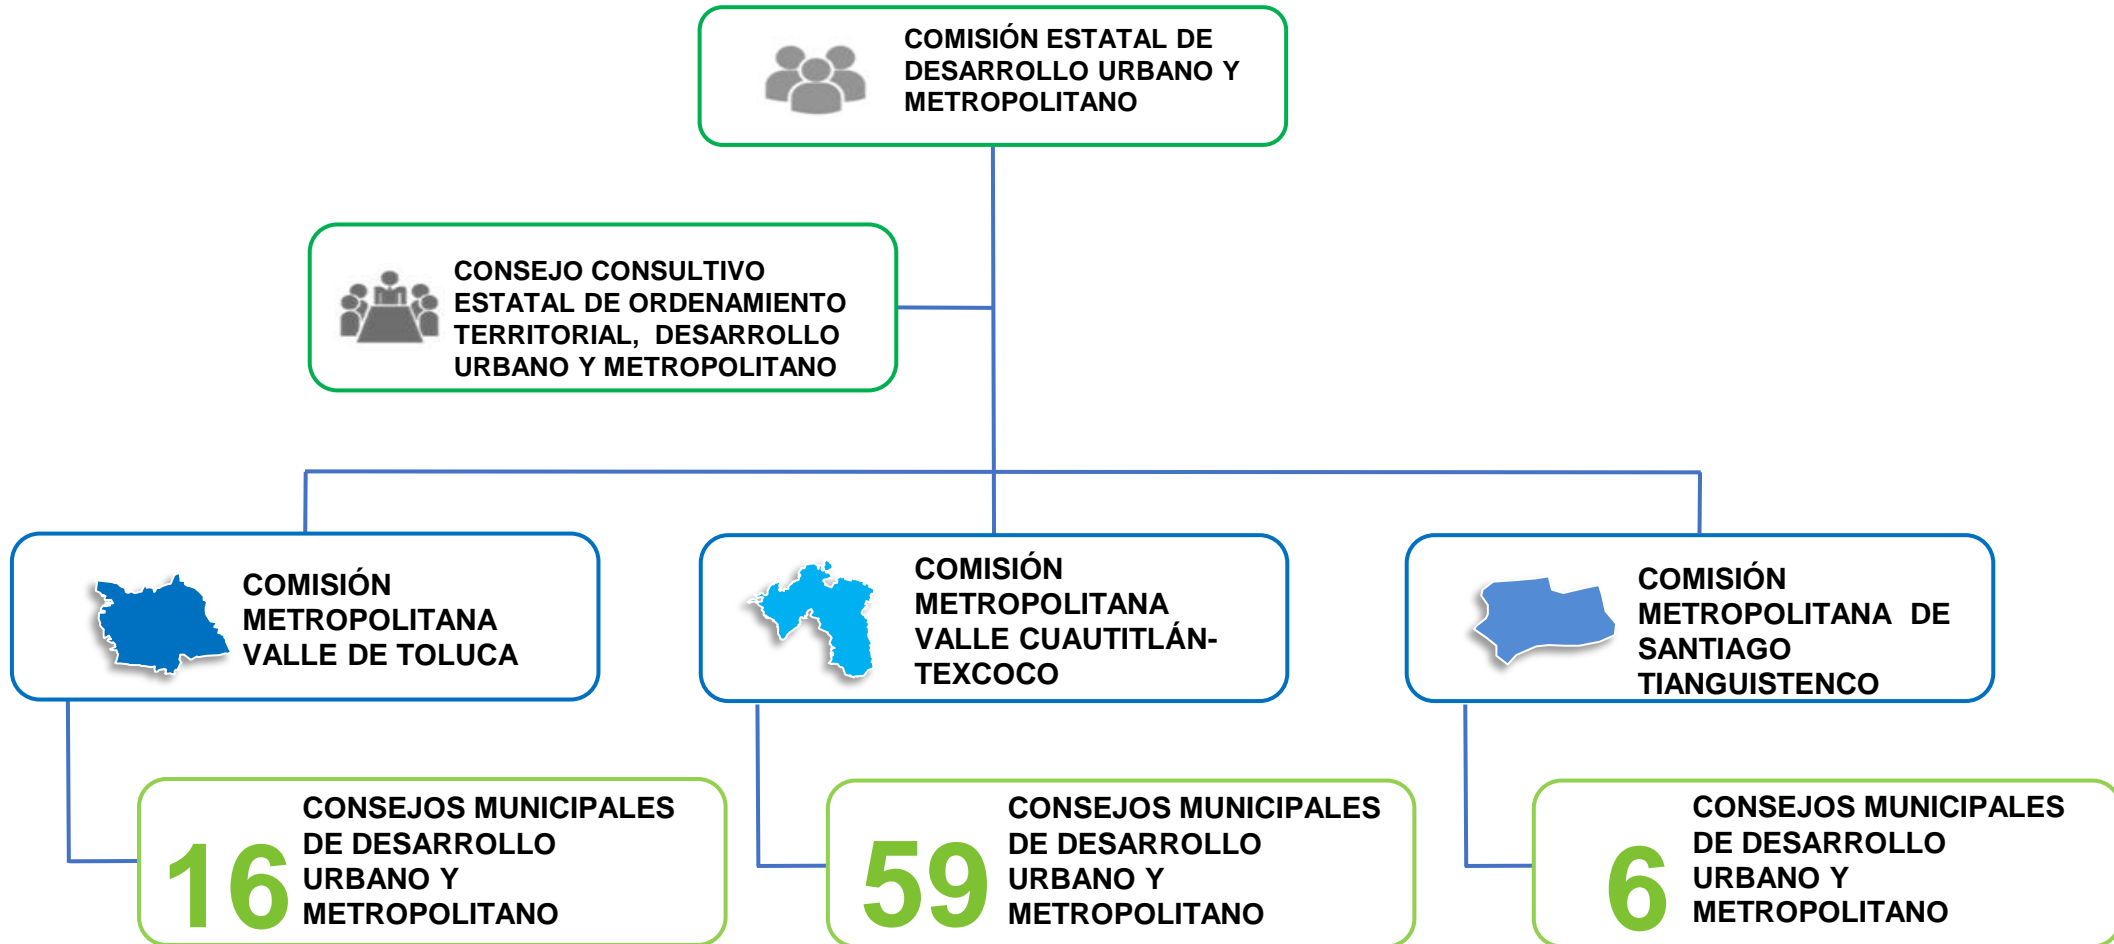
COMISIÓN ESTATAL DE DESARROLLO URBANO Y METROPOLITANO

CONSEJO CONSULTIVO ESTATAL DE ORDENAMIENTO TERRITORIAL, DESARROLLO URBANO Y METROPOLITANO

COMISIÓN METROPOLITANA VALLE DE TOLUCA

COMISIÓN METROPOLITANA VALLE CUAUTITLÁN-TEXCOCO

COMISIÓN METROPOLITANA DE SANTIAGO TIANGUISTENCO

16 CONSEJOS MUNICIPALES DE DESARROLLO URBANO Y METROPOLITANO

59 CONSEJOS MUNICIPALES DE DESARROLLO URBANO Y METROPOLITANO

6 CONSEJOS MUNICIPALES DE DESARROLLO URBANO Y METROPOLITANO